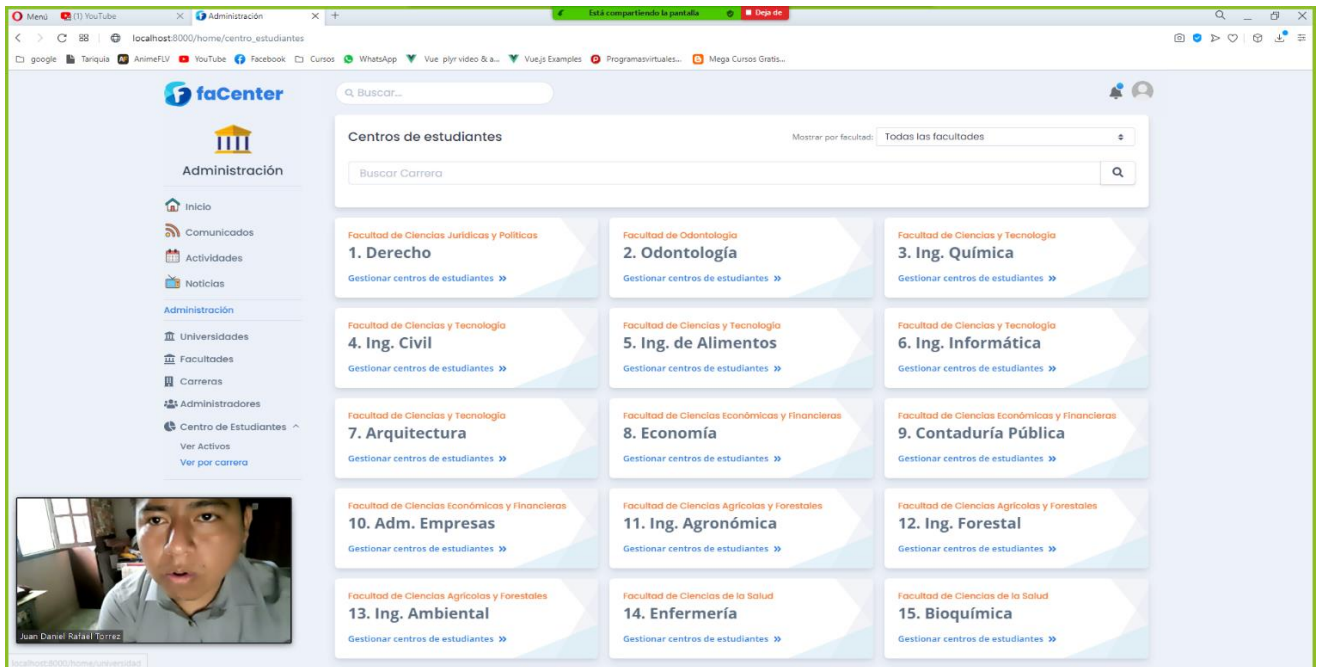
Menú (1) YouTube Administración

Está compartiendo la pantalla Deja de

localhost:8000/home/centro_estudiantes

google Tariquia AnimeFLV YouTube Facebook Cursos WhatsApp Vue plyr video & a... Vue.js Examples Programasvirtuales... Mega Cursos Gratis...

faCenter

Buscar...

Administración

Inicio
Comunicados
Actividades
Noticias

Administración

Universidades
Facultades
Carreras
Administradores
Centro de Estudiantes
Ver Activos
Ver por carrera

Centros de estudiantes

Mostrar por facultad: Todas las facultades

Buscar Carrera

Facultad de Ciencias Jurídicas y Políticas
1. Derecho
Gestionar centros de estudiantes »

Facultad de Odontología
2. Odontología
Gestionar centros de estudiantes »

Facultad de Ciencias y Tecnología
3. Ing. Química
Gestionar centros de estudiantes »

Facultad de Ciencias y Tecnología
4. Ing. Civil
Gestionar centros de estudiantes »

Facultad de Ciencias y Tecnología
5. Ing. de Alimentos
Gestionar centros de estudiantes »

Facultad de Ciencias y Tecnología
6. Ing. Informática
Gestionar centros de estudiantes »

Facultad de Ciencias y Tecnología
7. Arquitectura
Gestionar centros de estudiantes »

Facultad de Ciencias Económicas y Financieras
8. Economía
Gestionar centros de estudiantes »

Facultad de Ciencias Económicas y Financieras
9. Contaduría Pública
Gestionar centros de estudiantes »

Facultad de Ciencias Económicas y Financieras
10. Adm. Empresas
Gestionar centros de estudiantes »

Facultad de Ciencias Agrícolas y Forestales
11. Ing. Agronómica
Gestionar centros de estudiantes »

Facultad de Ciencias Agrícolas y Forestales
12. Ing. Forestal
Gestionar centros de estudiantes »

Facultad de Ciencias Agrícolas y Forestales
13. Ing. Ambiental
Gestionar centros de estudiantes »

Facultad de Ciencias de la Salud
14. Enfermería
Gestionar centros de estudiantes »

Facultad de Ciencias de la Salud
15. Bioquímica
Gestionar centros de estudiantes »

Juan Daniel Rafael Torrez

localhost:8000/home/universidad